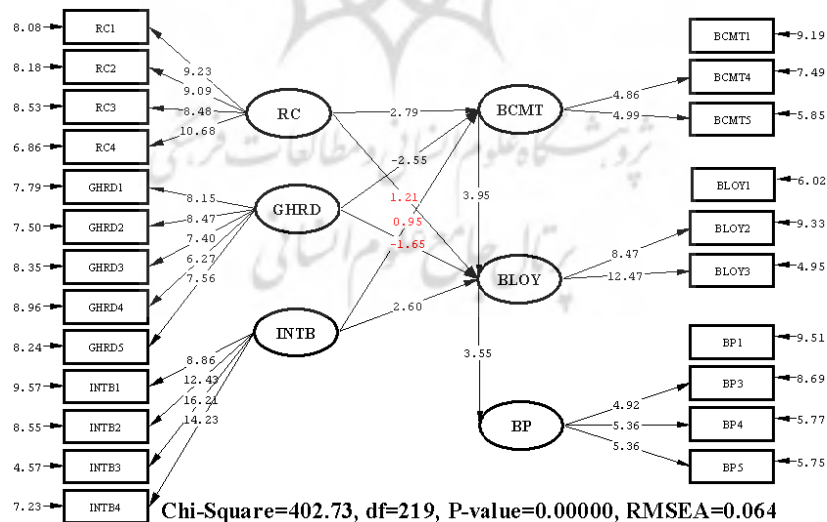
8.08 RC1
8.18 RC2
8.53 RC3
6.86 RC4
7.79 GHRD1
7.50 GHRD2
8.35 GHRD3
8.96 GHRD4
8.24 GHRD5
9.57 INTB1
8.55 INTB2
4.57 INTB3
7.23 INTB4

9.23
9.09
8.48
10.68
8.15
8.47
7.40
6.27
7.56
8.86
12.43
16.21
14.23

RC
GHRD
INTB

2.79
-2.55
1.21
0.95
-1.65
2.60

BCMT
BLOY
BP

3.95
3.55

4.86
4.99
8.47
12.47
4.92
5.36
5.36

BCMT1 9.19
BCMT4 7.49
BCMT5 5.85
BLOY1 6.02
BLOY2 9.33
BLOY3 4.95
BP1 9.51
BP3 8.69
BP4 5.77
BP5 5.75

Chi-Square=402.73, df=219, P-value=0.00000, RMSEA=0.064